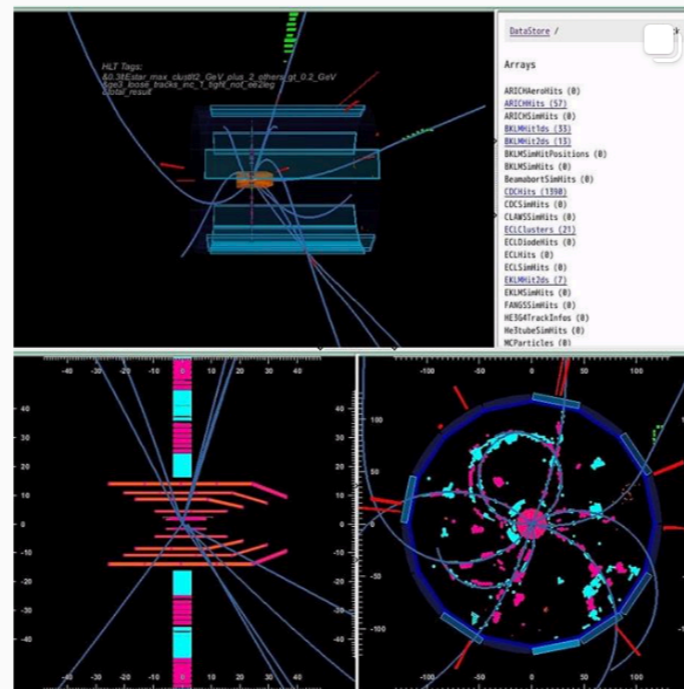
HLT Tags:
&0.3Estar_max_clust2_GeV_plus_2_others_gt_0.2_GeV
&ge3_loose_tracks_inc_1_tight_not_ee2leg
&total_result

DataStore /

Arrays

ARICHAeroHits (0)
ARICHHits (57)
ARICHSimHits (0)
BKLMHit1ds (33)
BKLMHit2ds (13)
BKLMSimHitPositions (0)
BKLMSimHits (0)
BeamabortSimHits (0)
CDCHits (1390)
CDCSimHits (0)
CLAWSSimHits (0)
ECLClusters (21)
ECLDiodeHits (0)
ECLHits (0)
ECLSimHits (0)
EKLMHit2ds (7)
EKLMSimHits (0)
FANGSSimHits (0)
HE3G4TrackInfos (0)
He3tubeSimHits (0)
MCParticles (0)

-40 -30 -20 -10 0 10 20 30 40
40
30
20
10
0
-10
-20
-30
-40
-40 -30 -20 -10 0 10 20 30 40

-100 -50 0 50 100
100
50
0
-50
-100
-100 -50 0 50 100